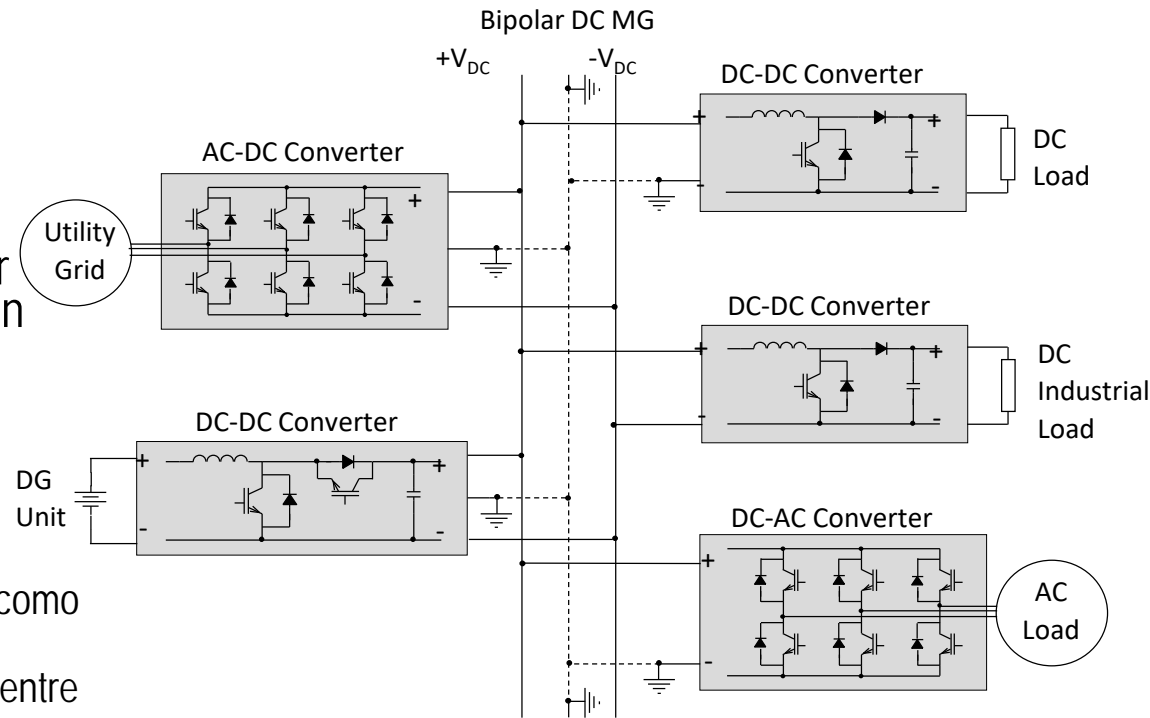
Bipolar DC MG

$+V_{DC}$

$-V_{DC}$

DC-DC Converter

+

+

-

-

DC Load

AC-DC Converter

+

-

Utility Grid

r

n

DC-DC Converter

+

+

-

-

DC Industrial Load

DC-DC Converter

DG Unit

+

+

-

-

DC-AC Converter

+

-

AC Load

como

entre